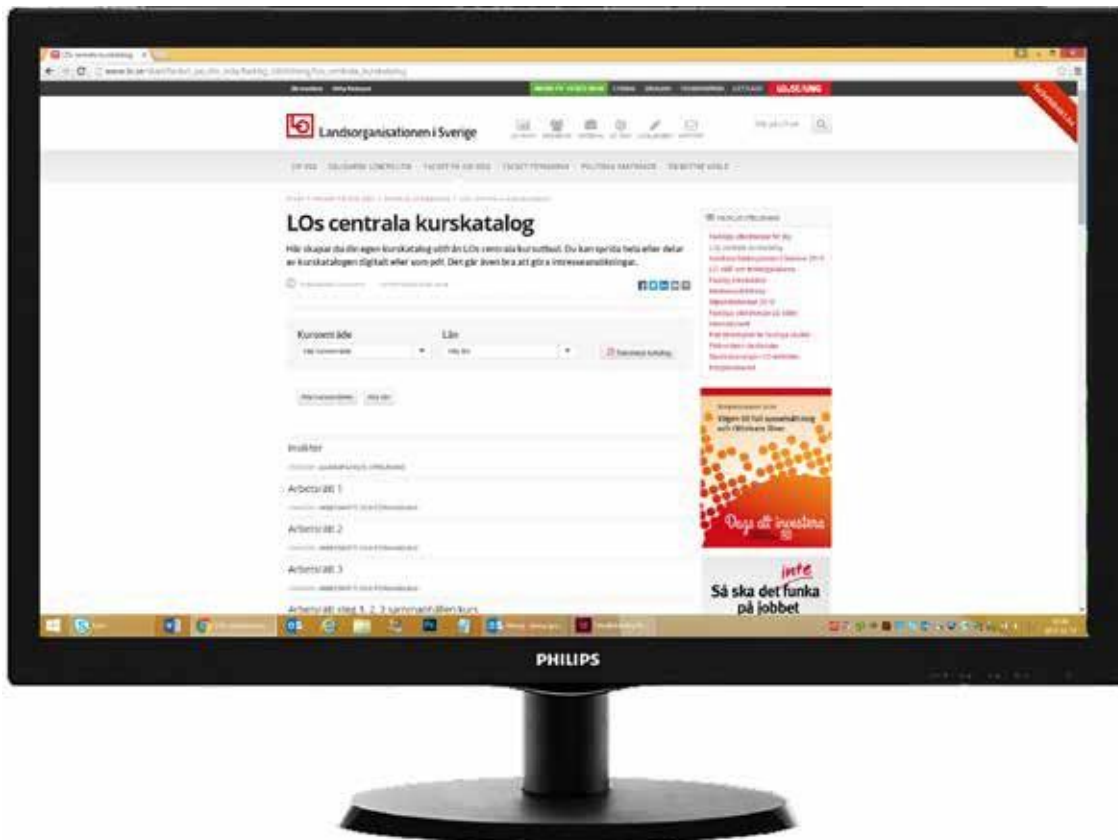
LOs centrala kurskatalog

Landsorganisationen i Sverige

LOs centrala kurskatalog

Här skapar du din egen kurskatalog utifrån LOs centrala kursutbud. Du kan sprida hela eller delar av kurskatalogen digitalt eller som pdf. Den går även bra att göra intresseanmälningar.

Kursområde

Län

Insikter

Arbetsrätt 1

Arbetsrätt 2

Arbetsrätt 3

Arbetsrätt steg 1, 2, 3 sammanhållen kurs

Våga att investera

inte
Så ska det funka på jobbet

PHILIPS